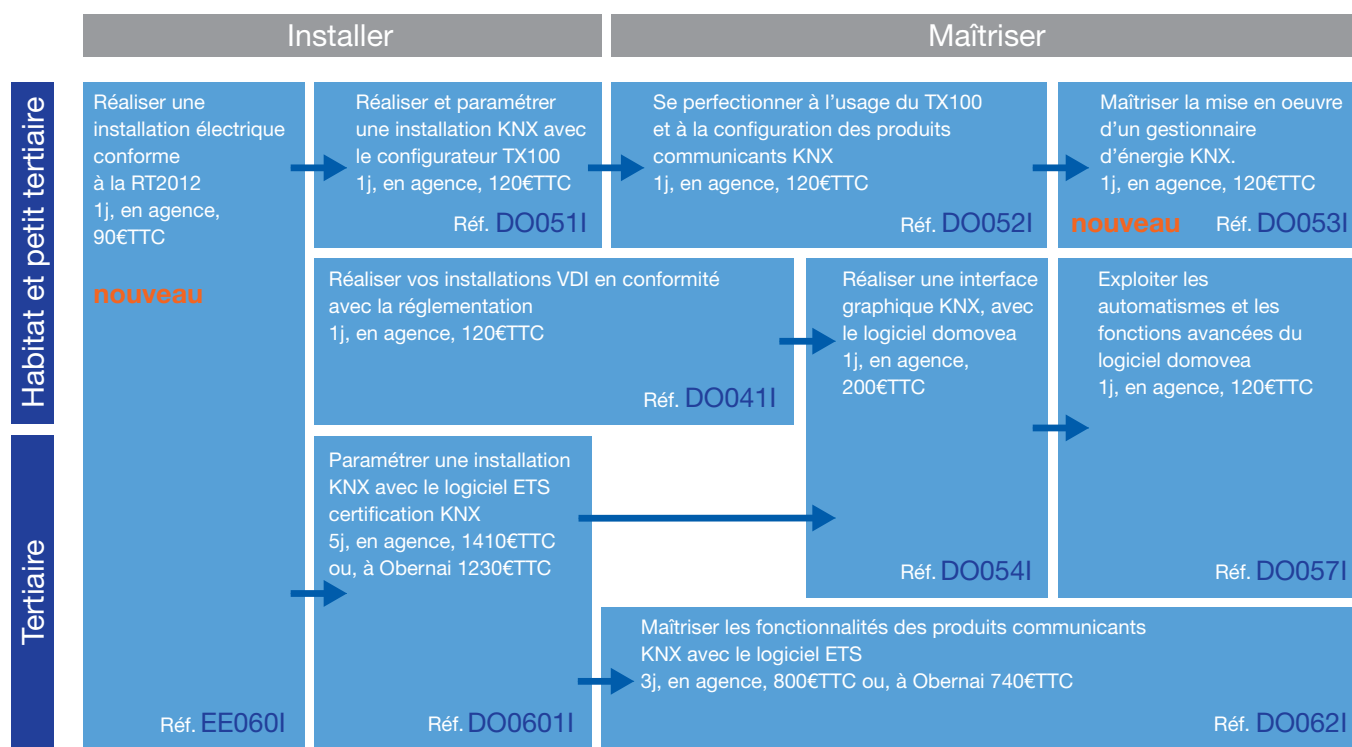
Installer

Maîtriser

Habitat et petit tertiaire

Tertiaire

Réaliser une installation électrique conforme à la RT2012
1j, en agence, 90€TTC

nouveau

Réf. EE060I

Réaliser et paramétrer une installation KNX avec le configurateur TX100
1j, en agence, 120€TTC

Réf. DO051I

Se perfectionner à l'usage du TX100 et à la configuration des produits communicants KNX
1j, en agence, 120€TTC

Réf. DO052I

Maîtriser la mise en oeuvre d'un gestionnaire d'énergie KNX.
1j, en agence, 120€TTC

nouveau

Réf. DO053I

Réaliser vos installations VDI en conformité avec la réglementation
1j, en agence, 120€TTC

Réf. DO041I

Réaliser une interface graphique KNX, avec le logiciel domovea
1j, en agence, 200€TTC

Réf. DO054I

Exploiter les automatismes et les fonctions avancées du logiciel domovea
1j, en agence, 120€TTC

Réf. DO057I

Paramétrer une installation KNX avec le logiciel ETS certification KNX
5j, en agence, 1410€TTC ou, à Obernai 1230€TTC

Réf. DO0601I

Maîtriser les fonctionnalités des produits communicants KNX avec le logiciel ETS
3j, en agence, 800€TTC ou, à Obernai 740€TTC

Réf. DO062I